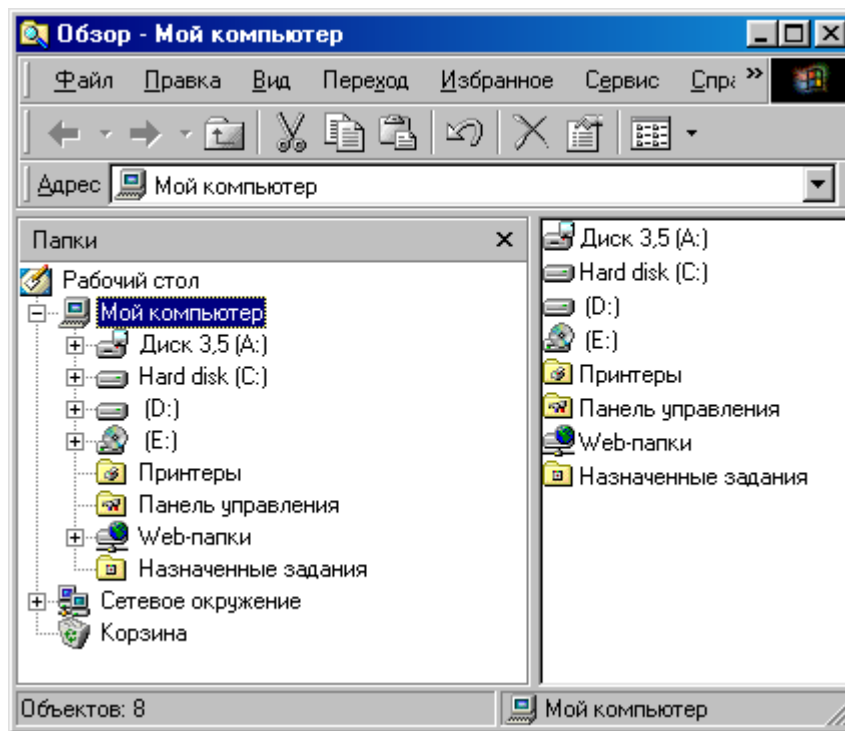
Обзор - Мой компьютер

Файл Правка Вид Переход Избранное Сервис Спра »

Адрес Мой компьютер

Папки ×

Рабочий стол
Мой компьютер
Диск 3,5 (A:)
Hard disk (C:)
(D:)
(E:)
Принтеры
Панель управления
Web-папки
Назначенные задания
Сетевое окружение
Корзина

Диск 3,5 (A:)
Hard disk (C:)
(D:)
(E:)
Принтеры
Панель управления
Web-папки
Назначенные задания

Объектов: 8

Мой компьютер